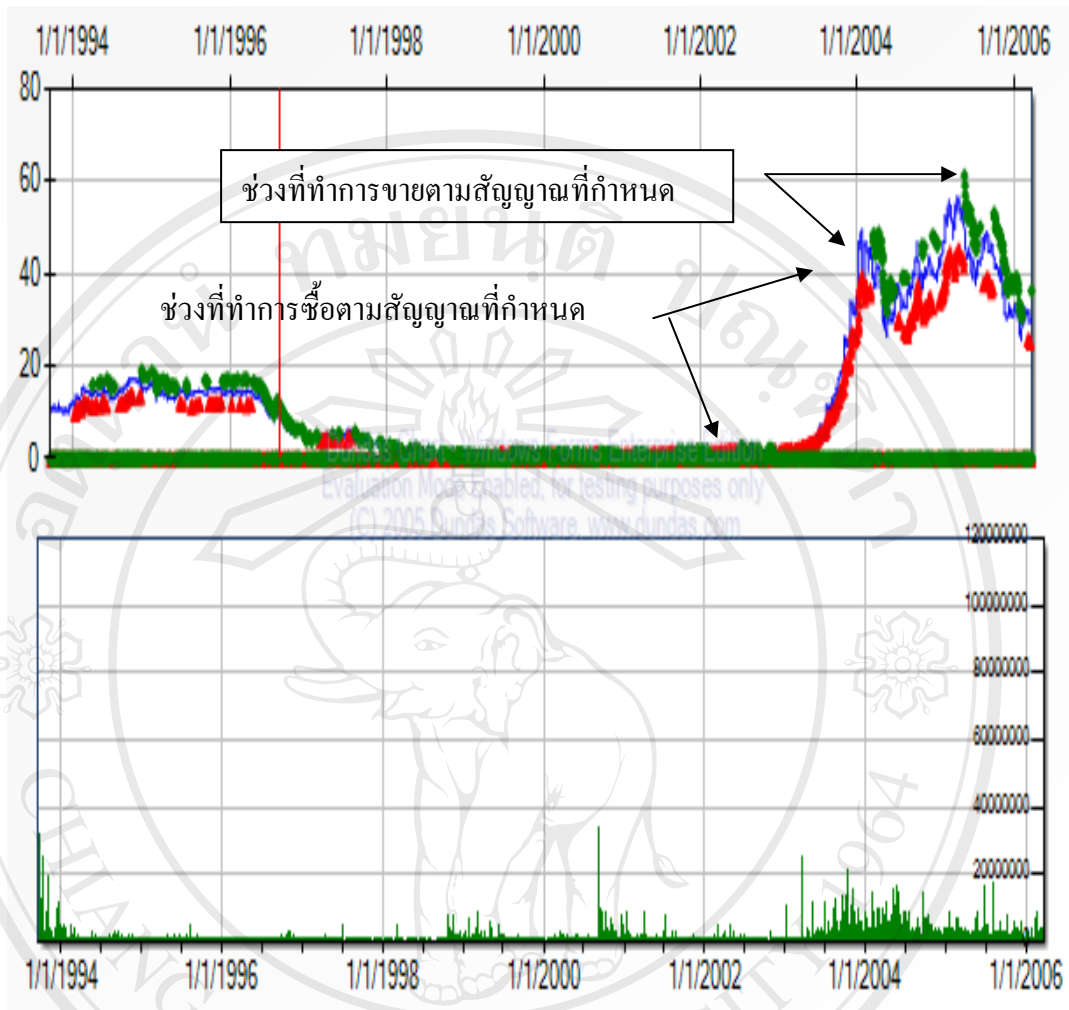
1/1/1994 1/1/1996 1/1/1998 1/1/2000 1/1/2002 1/1/2004 1/1/2006

80
60
40
20
0

ช่วงที่ทำการขายตามสัญญาณที่กำหนด

ช่วงที่ทำการซื้อตามสัญญาณที่กำหนด

Dundas Chart - Windows Forms Enterprise Edition
Evaluation Mode Enabled, for testing purposes only
(C) 2005 Dundas Software, www.dundas.com

120000000
100000000
80000000
60000000
40000000
20000000

1/1/1994 1/1/1996 1/1/1998 1/1/2000 1/1/2002 1/1/2004 1/1/2006